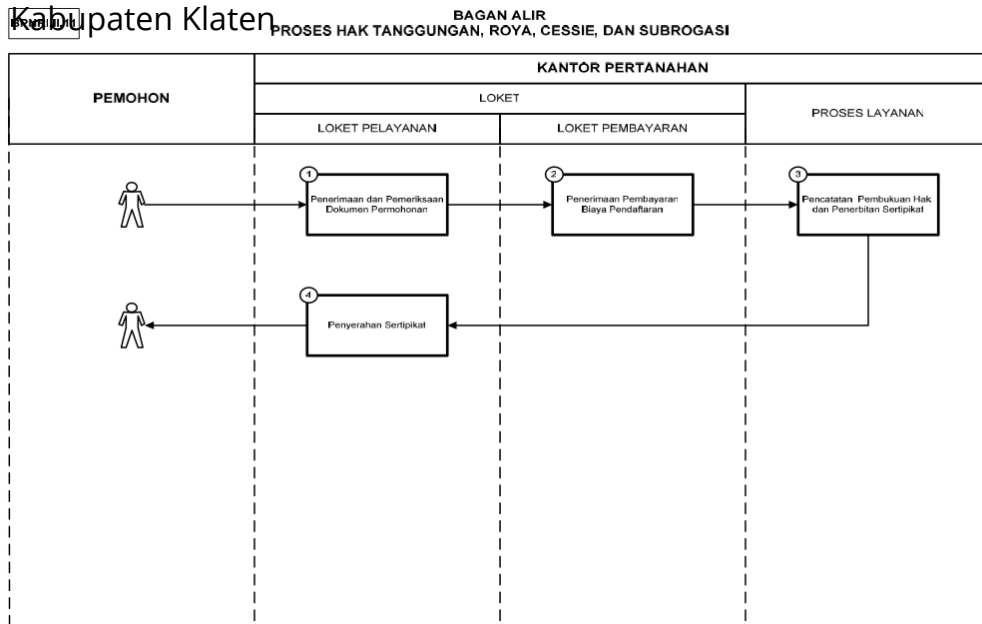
Kabupaten Klaten

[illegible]

BAGAN ALIR
PROSES HAK TANGGUNGAN, ROYA, CESSIE, DAN SUBROGASI

PEMOHON

KANTOR PERTANAHAN

LOKET

LOKET PELAYANAN

LOKET PEMBAYARAN

PROSES LAYANAN

1
Penerimaan dan Pemeriksaan Dokumen Permohonan

2
Penerimaan Pembayaran Biaya Pendaftaran

3
Pencatatan Pembukuan Hak dan Penerbitan Sertipikat

4
Penyerahan Sertipikat